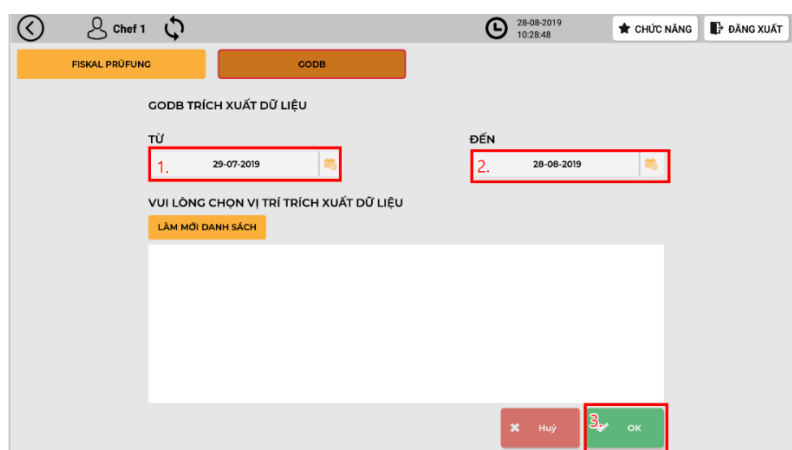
Chef 1

28-08-2019
10:28:48

CHỨC NĂNG

ĐĂNG XUẤT

FISKAL PRÜFUNG

GODB

GODB TRÍCH XUẤT DỮ LIỆU

TỪ

1. 29-07-2019

ĐẾN

2. 28-08-2019

VUI LÒNG CHỌN VỊ TRÍ TRÍCH XUẤT DỮ LIỆU

LÀM MỚI DANH SÁCH

Huỷ

3. OK